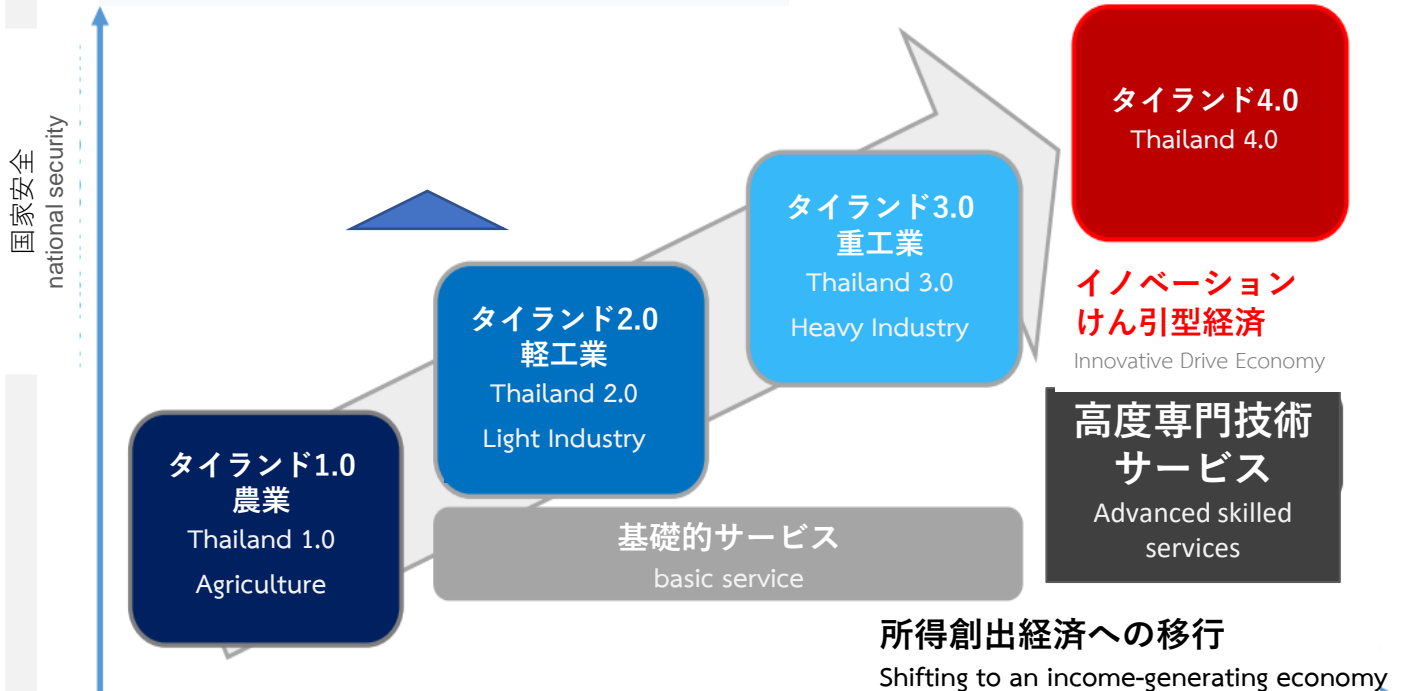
国家安全
national security

タイランド1.0
農業
Thailand 1.0
Agriculture

タイランド2.0
軽工業
Thailand 2.0
Light Industry

タイランド3.0
重工業
Thailand 3.0
Heavy Industry

タイランド4.0
Thailand 4.0

イノベーション
けん引型経済
Innovative Drive Economy

高度専門技術
サービス
Advanced skilled services

基礎的サービス
basic service

所得創出経済への移行
Shifting to an income-generating economy